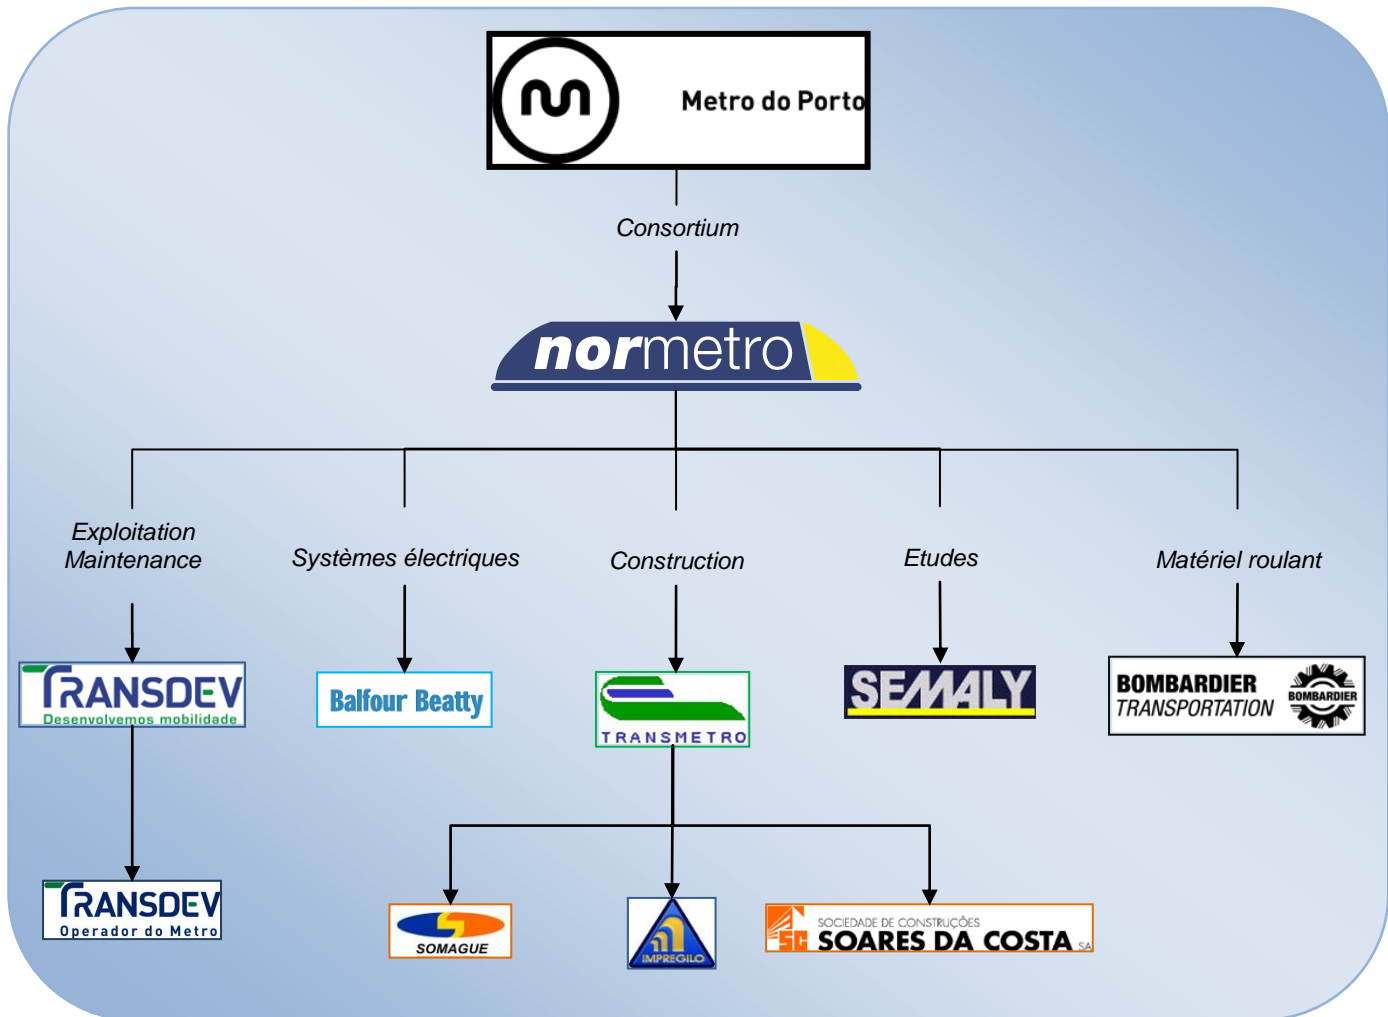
Metro do Porto

Consortium

normetro

Exploitation Maintenance

Systèmes électriques

Construction

Etudes

Matériel roulant

TRANSDEV
Desenvolvemos mobilidade

Balfour Beatty

TRANSMETRO

SEMALY

BOMBARDIER TRANSPORTATION
BOMBARDIER

TRANSDEV
Operador do Metro

SOMAGUE

IMPREGILO

SOCIEDADE DE CONSTRUÇÕES
SOARES DA COSTA SA